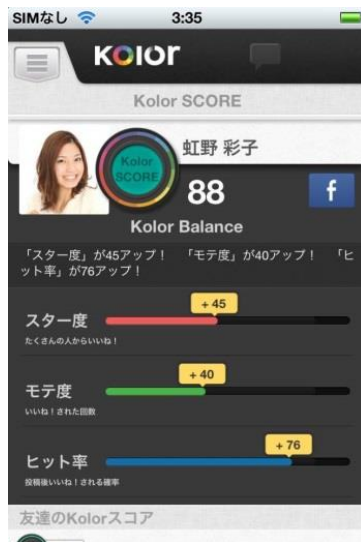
SIMなし 3:35

Kolor

Kolor SCORE

Kolor SCORE

虹野 彩子

88

f

Kolor Balance

「スター度」が45アップ！ 「モテ度」が40アップ！ 「ヒット率」が76アップ！

+45

スター度

たくさんの人からいいね！

+40

モテ度

いいね！された回数

+76

ヒット率

投稿後いいね！される確率

友達のKolorスコア